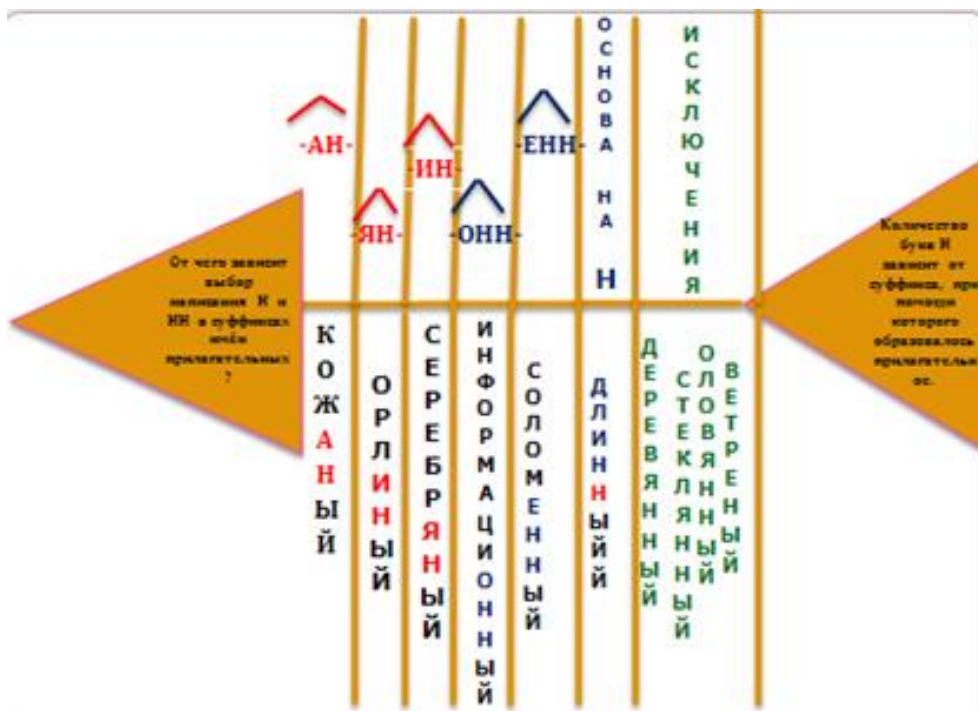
-АН-

-ЯН-

-ИН-

-ОНН-

-ЕНН-

ОСНОВА НА Н

ИСКЛЮЧЕНИЯ

От чего зависит выбор написания Н и НН в суффиксах имён прилагательных ?

КОЖАНЫЙ

ОРЛИНЫЙ

СЕРЕБРЯНЫЙ

ИНФОРМАЦИОННЫЙ

СОЛОМЕННЫЙ

ДЛИННЫЙ

ДЕРЕВЯННЫЙ

СТЕКЛЯННЫЙ

ОЛОВЯННЫЙ

ВЕТРЕНЫЙ

Количество букв Н зависит от суффикса, при помощи которого образовалось прилагательное.